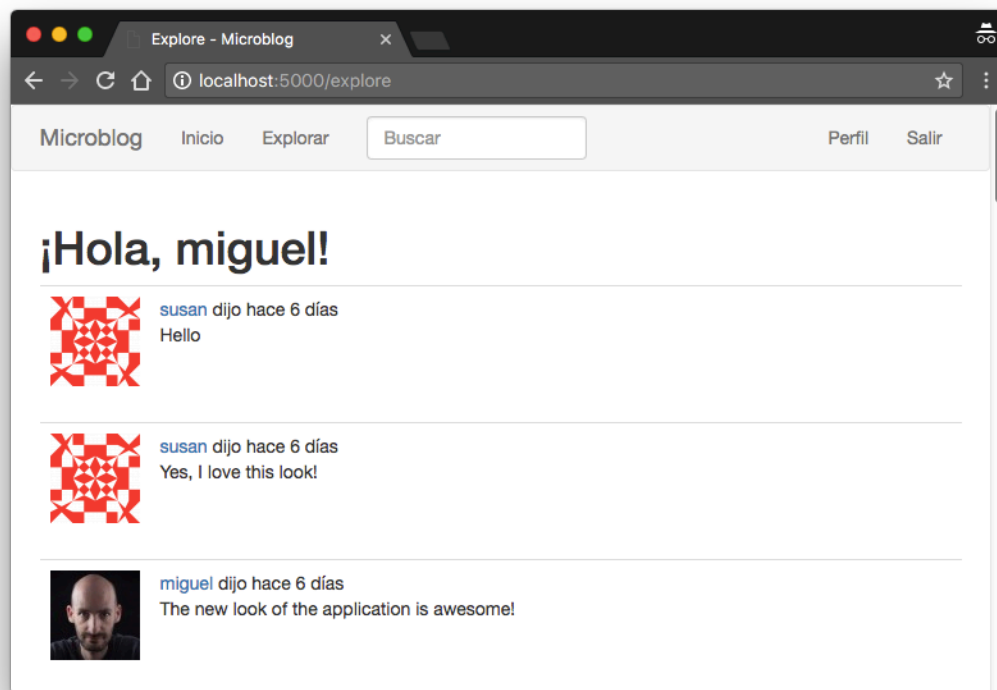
Explore - Microblog ×

localhost:5000/explore

Microblog Inicio Explorar Buscar Perfil Salir

¡Hola, miguel!

susan dijo hace 6 días
Hello

susan dijo hace 6 días
Yes, I love this look!

miguel dijo hace 6 días
The new look of the application is awesome!